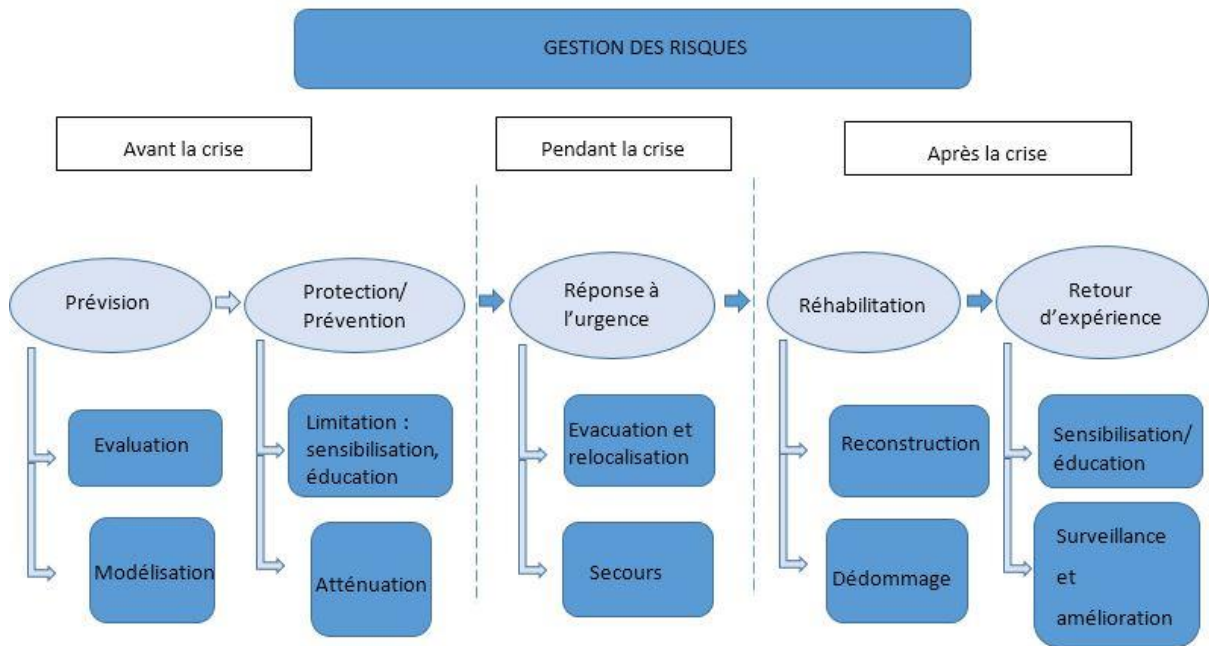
GESTION DES RISQUES

Avant la crise

Pendant la crise

Après la crise

Prévision

Protection/ Prévention

Réponse à l'urgence

Réhabilitation

Retour d'expérience

Evaluation

Modélisation

Limitation : sensibilisation, éducation

Atténuation

Evacuation et relocalisation

Secours

Reconstruction

Dédommage

Sensibilisation/ éducation

Surveillance et amélioration